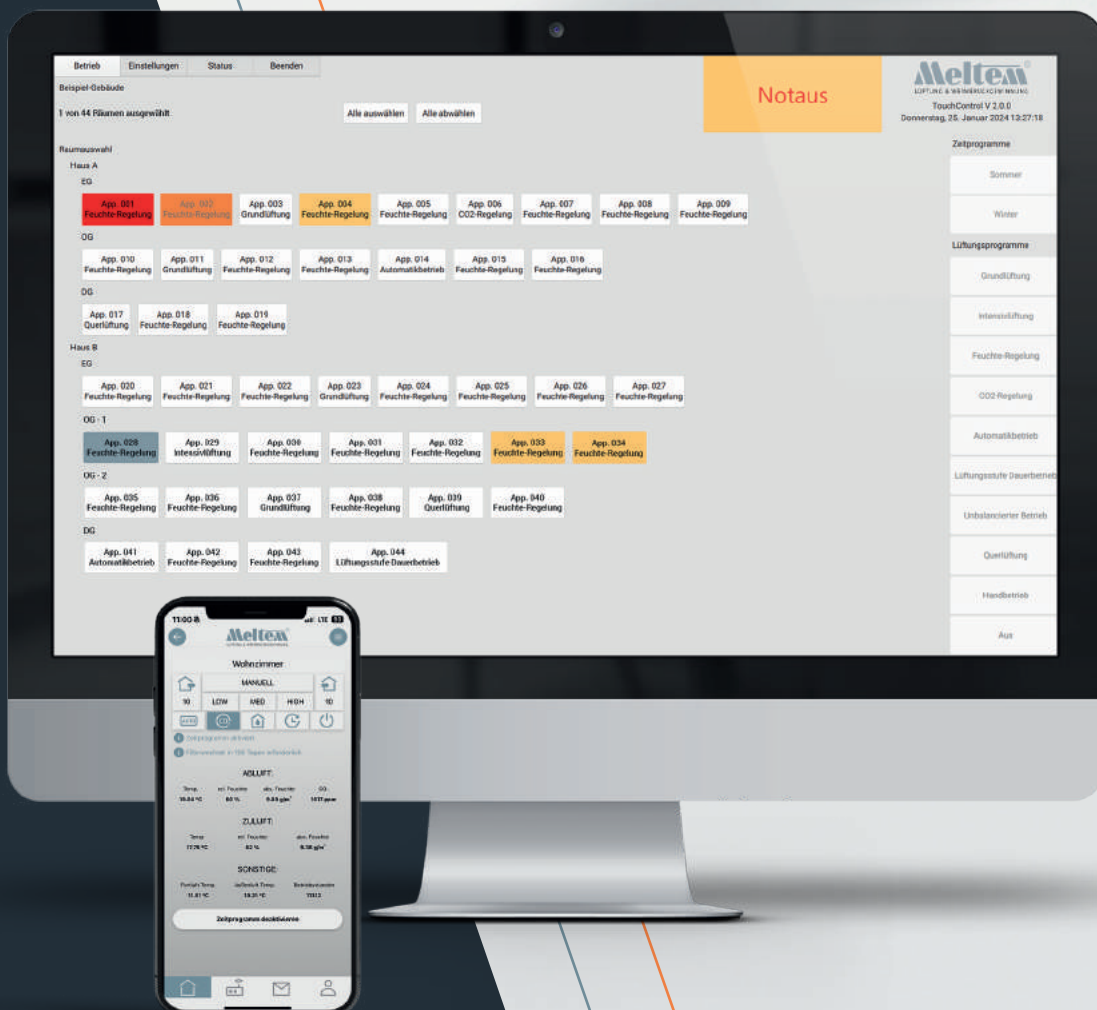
Betrieb Einstellungen Status Beenden

Beispiel-Gebäude

1 von 44 Räumen ausgewählt

Alle auswählen Alle abwählen

Notaus

Meltem
LÜFTUNG & WÄRMERÜCKGEWINNUNG
TouchControl V 2.0.0
Donnerstag, 25. Januar 2024 13:27:18

Raumauswahl

Haus A

EG

App. 001 Feuchte-Regelung
App. 002 Feuchte-Regelung
App. 003 Grundlüftung
App. 004 Feuchte-Regelung
App. 005 Feuchte-Regelung
App. 006 CO2-Regelung
App. 007 Feuchte-Regelung
App. 008 Feuchte-Regelung
App. 009 Feuchte-Regelung

OG

App. 010 Feuchte-Regelung
App. 011 Grundlüftung
App. 012 Feuchte-Regelung
App. 013 Feuchte-Regelung
App. 014 Automatikbetrieb
App. 015 Feuchte-Regelung
App. 016 Feuchte-Regelung

DG

App. 017 Querlüftung
App. 018 Feuchte-Regelung
App. 019 Feuchte-Regelung

Haus B

EG

App. 020 Feuchte-Regelung
App. 021 Feuchte-Regelung
App. 022 Feuchte-Regelung
App. 023 Grundlüftung
App. 024 Feuchte-Regelung
App. 025 Feuchte-Regelung
App. 026 Feuchte-Regelung
App. 027 Feuchte-Regelung

OG - 1

App. 028 Feuchte-Regelung
App. 029 Intensivlüftung
App. 030 Feuchte-Regelung
App. 031 Feuchte-Regelung
App. 032 Feuchte-Regelung
App. 033 Feuchte-Regelung
App. 034 Feuchte-Regelung

OG - 2

App. 035 Feuchte-Regelung
App. 036 Feuchte-Regelung
App. 037 Grundlüftung
App. 038 Feuchte-Regelung
App. 039 Querlüftung
App. 040 Feuchte-Regelung

DG

App. 041 Automatikbetrieb
App. 042 Feuchte-Regelung
App. 043 Feuchte-Regelung
App. 044 Lüftungsstufe Dauerbetrieb

Zeitprogramme
Sommer
Winter
Lüftungsprogramme
Grundlüftung
Intensivlüftung
Feuchte-Regelung
CO2-Regelung
Automatikbetrieb
Lüftungsstufe Dauerbetrieb
Unbalancierter Betrieb
Querlüftung
Handbetrieb
Aus

11:00 LTE
Meltem
Wohnzimmer
MANUELL
10 LOW MED HIGH 10
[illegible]
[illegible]
ABLUFT:
Temp. rel. Feuchte abs. Feuchte CO2
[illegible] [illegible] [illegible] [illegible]
ZULUFT:
Temp. rel. Feuchte abs. Feuchte
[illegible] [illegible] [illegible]
SONSTIGE:
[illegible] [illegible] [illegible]
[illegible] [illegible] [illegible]
Zeitprogramm deaktivieren